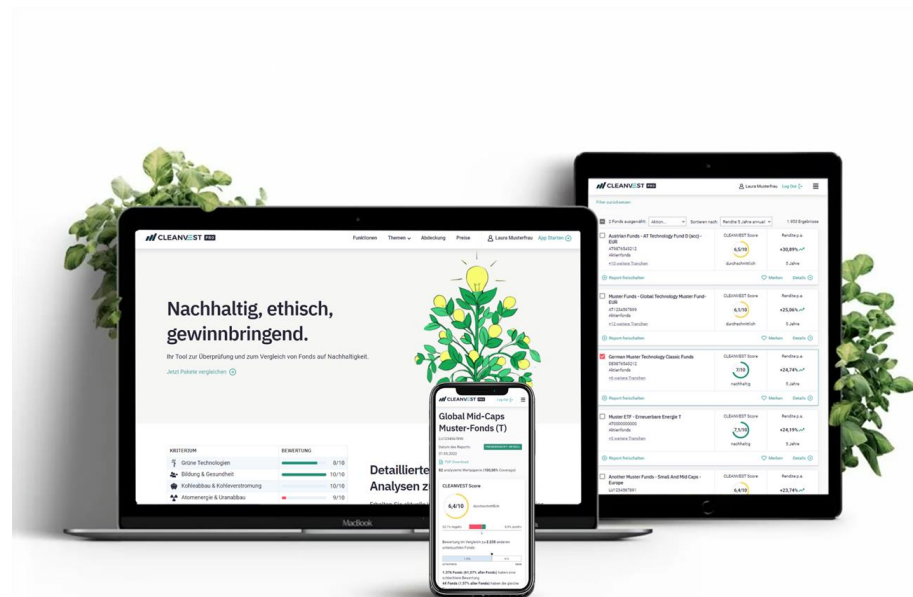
CLEANVEST PRO

Funktionen Themen Abdeckung Preise Laura Musterfrau App Starten

Nachhaltig, ethisch, gewinnbringend.

Ihr Tool zur Überprüfung und zum Vergleich von Fonds auf Nachhaltigkeit.

Jetzt Pakete vergleichen

| KRITERIUM | BEWERTUNG |
|---|---|
| Grüne Technologien | 8/10 |
| Bildung & Gesundheit | 10/10 |
| Kohleabbau & Kohleverstromung | 10/10 |
| Atomenergie & Uranabbau | 9/10 |

Detaillierte Analysen z

MacBook

CLEANVEST PRO

Global Mid-Caps Muster-Fonds (T)

CLEANVEST Score

6,4/10

CLEANVEST PRO

Laura Musterfrau Log Out

Filter zurücksetzen

1.933 Ergebnisse

Austrian Funds - AT Technology Fund 0 (ecc) - EUR
Aktienfonds
CLEANVEST Score 6,5/10 durchschnittlich
Rendite p.a. +30,89% 5 Jahre
Report herunterladen Merken Details

Muster Funds - Global Technology Muster Fund - EUR
Aktienfonds
CLEANVEST Score 6,5/10 durchschnittlich
Rendite p.a. +25,06% 5 Jahre
Report herunterladen Merken Details

German Muster Technology Classic Funds
Aktienfonds
CLEANVEST Score 7/10 nachhaltig
Rendite p.a. +24,74% 5 Jahre
Report herunterladen Merken Details

Muster ETF - Erneuerbare Energie T
CLEANVEST Score 7/10 nachhaltig
Rendite p.a. +24,19% 5 Jahre
Report herunterladen Merken Details

Another Muster Funds - Small And Mid Caps - Europe
CLEANVEST Score 6,4/10
Rendite p.a. +23,74%